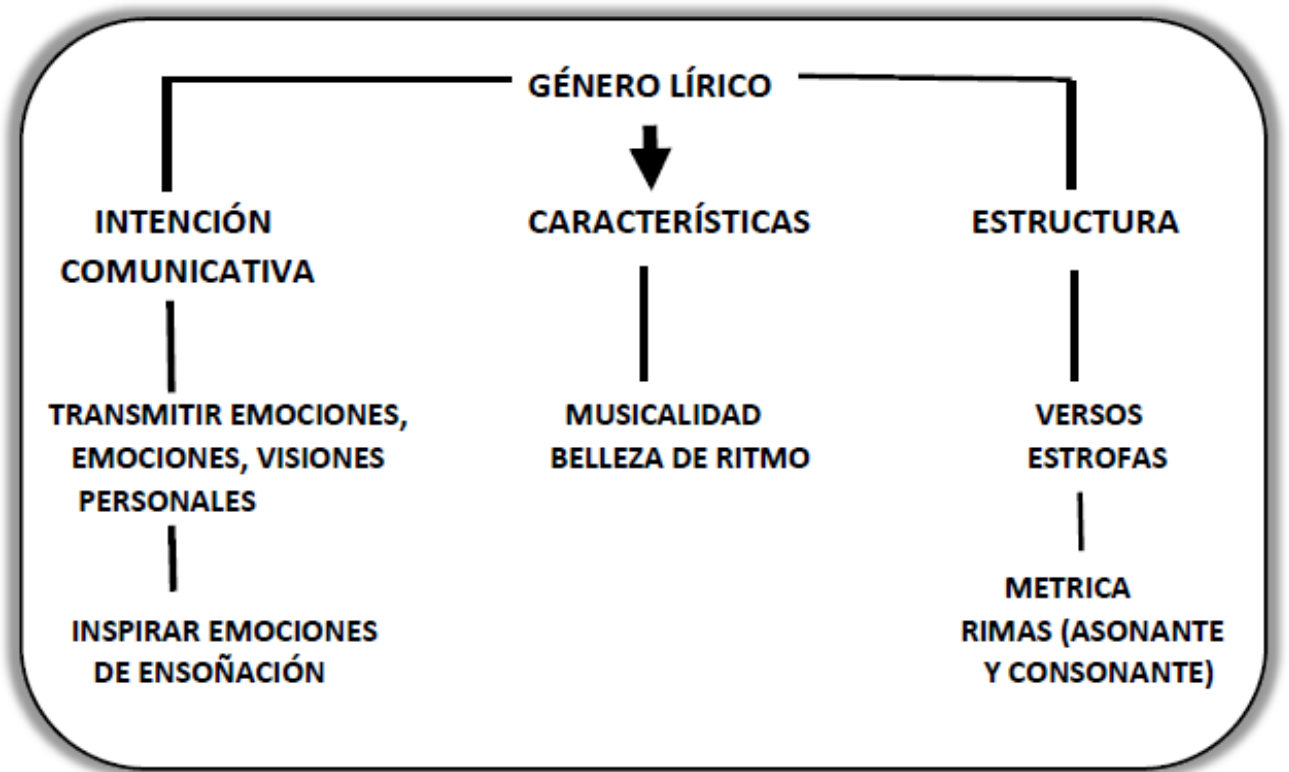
GÉNERO LÍRICO

INTENCIÓN COMUNICATIVA

TRANSMITIR EMOCIONES, EMOCIONES, VISIONES PERSONALES

INSPIRAR EMOCIONES DE ENSOÑACIÓN

CARACTERÍSTICAS

MUSICALIDAD
BELLEZA DE RITMO

ESTRUCTURA

VERSOS
ESTROFAS

METRICA
RIMAS (ASONANTE Y CONSONANTE)